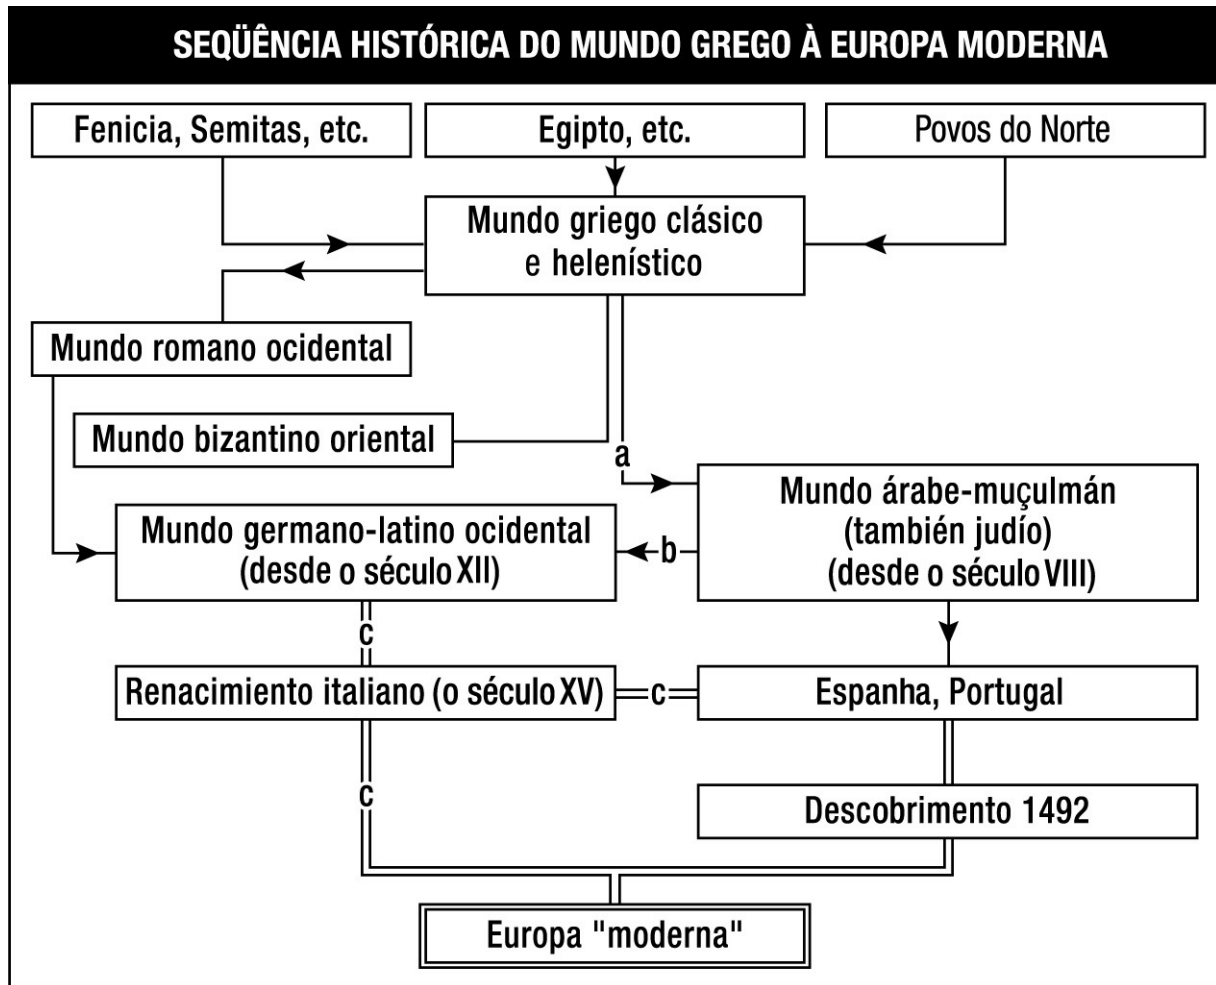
SEQÜÊNCIA HISTÓRICA DO MUNDO GREGO À EUROPA MODERNA

Fenicia, Semitas, etc.

Egipto, etc.

Povos do Norte

Mundo griego clásico e helenístico

Mundo romano ocidental

Mundo bizantino oriental

a

Mundo árabe-muçulmán (también judío) (desde o século VIII)

Mundo germano-latino ocidental (desde o século XII)

b

c

Renacimiento italiano (o século XV)

c

Espanha, Portugal

c

Descobrimento 1492

Europa "moderna"